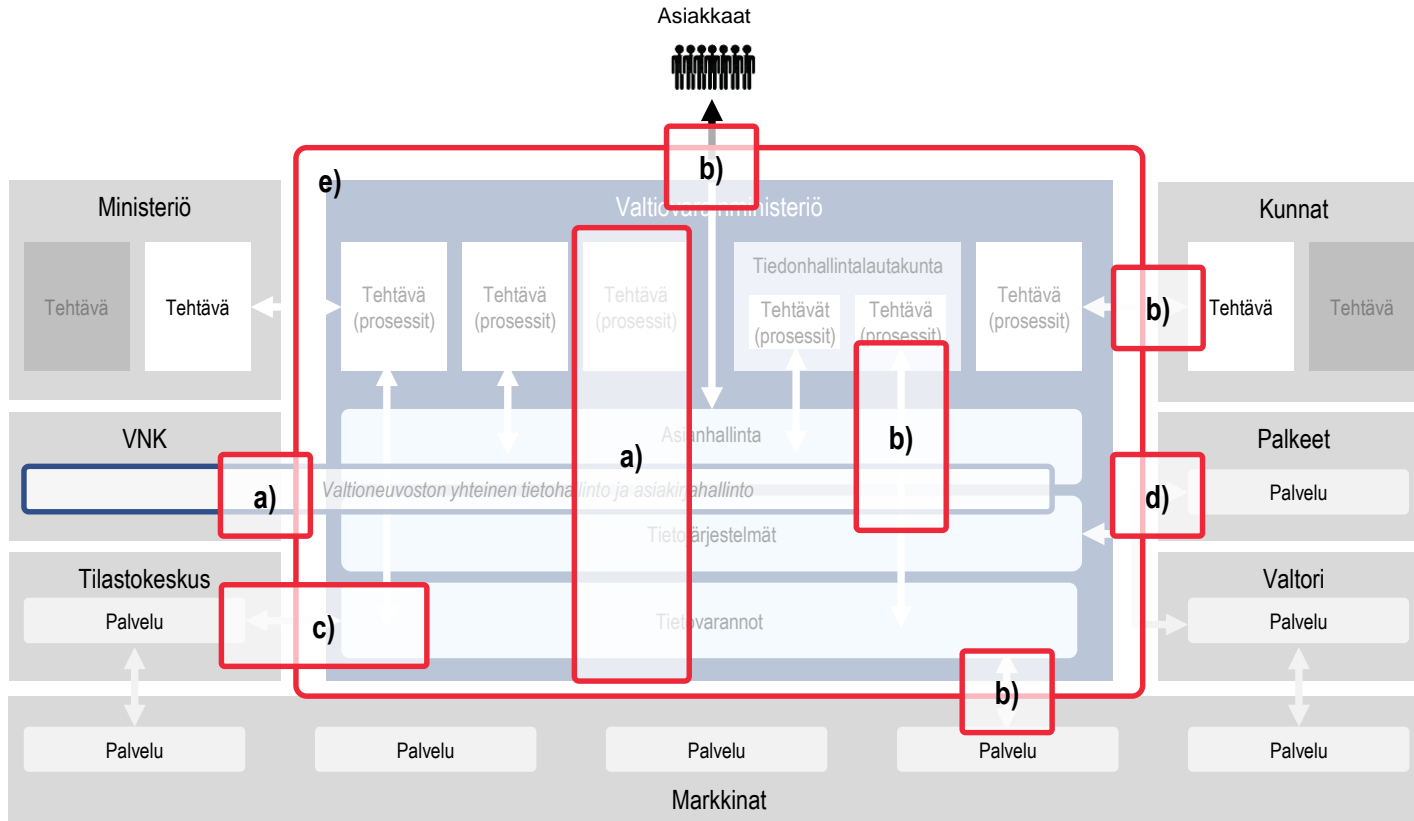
Asiakkaat

b)

e)

Ministeriö

Tehtävä

Tehtävä

Valtiovarainministeriö

Tehtävä (prosessit)

Tehtävä (prosessit)

Tehtävä (prosessit)

Tiedonhallintalautakunta

Tehtävät (prosessit)

Tehtävä (prosessit)

Tehtävä (prosessit)

Kunnat

b)

Tehtävä

Tehtävä

VNK

Asianhallinta

a)

b)

Palkeet

a)

Valtioneuvoston yhteinen tietohallinto ja asiakirjahallinto

d)

Palvelu

Tietojärjestelmät

Tilastokeskus

Valtori

Palvelu

c)

Tietovarannot

Palvelu

b)

Palvelu

Palvelu

Palvelu

Palvelu

Palvelu

Markkinat